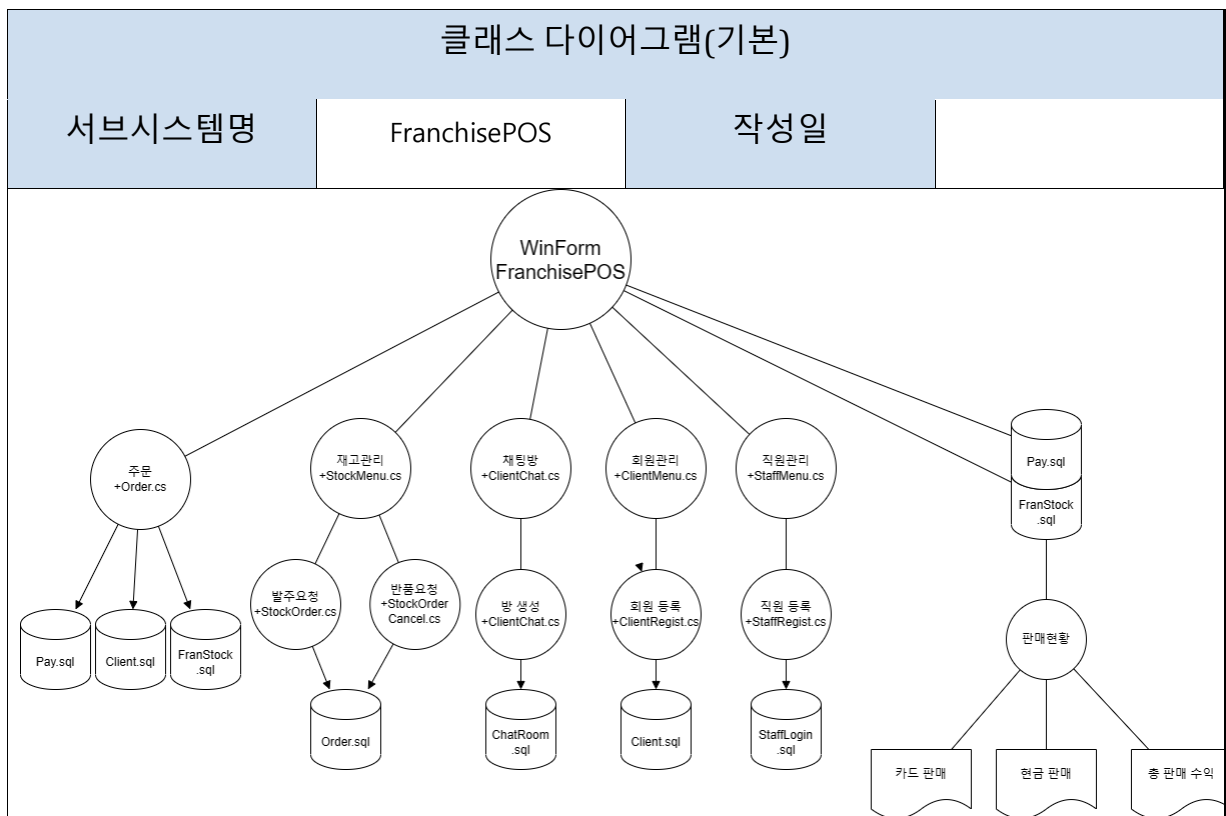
클래스 다이어그램(기본)

| 서브시스템명 | FranchisePOS | 작성일 | |
|---|---|---|---|

WinForm FranchisePOS

주문 +Order.cs

Pay.sql

Client.sql

FranStock .sql

재고관리 +StockMenu.cs

발주요청 +StockOrder.cs

반품요청 +StockOrder Cancel.cs

Order.sql

채팅방 +ClientChat.cs

방 생성 +ClientChat.cs

ChatRoom .sql

회원관리 +ClientMenu.cs

회원 등록 +ClientRegist.cs

Client.sql

직원관리 +StaffMenu.cs

직원 등록 +StaffRegist.cs

StaffLogin .sql

Pay.sql

FranStock .sql

판매현황

카드 판매

현금 판매

총 판매 수익